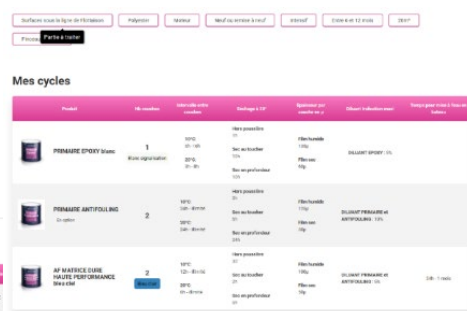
Surfaces sous la ligne de flottaison | Polyester | Mateur | Neuf ou remise à neuf | Intensif | Entre 6 et 12 mois | 28/47
Pinceau | Partie à traiter

Mes cycles

| Produit | Nb couches | Intervalle entre couches | Séchage à 20° | Épaisseur par couche en µ | Diluant / réduction max | Temps pour mise à l'eau en bateau |
|---|---|---|---|---|---|---|
| PRIMAIRE EPOXY blanc | 1 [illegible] | 10°C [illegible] 20°C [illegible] | Hors poussière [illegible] Sec au toucher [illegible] Sec en profondeur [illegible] | Film humide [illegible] Film sec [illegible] | DILUANT EPOXY : 5% | |
| PRIMAIRE ANTIFOULING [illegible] | 2 | 10°C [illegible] 20°C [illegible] | Hors poussière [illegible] Sec au toucher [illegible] Sec en profondeur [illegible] | Film humide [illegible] Film sec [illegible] | DILUANT PRIMAIRE et ANTIFOULING : 10% | |
| AF MATRICE DURE HAUTE PERFORMANCE bleu ciel | 2 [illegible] | 10°C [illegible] 20°C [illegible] | Hors poussière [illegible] Sec au toucher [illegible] Sec en profondeur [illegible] | Film humide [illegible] Film sec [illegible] | DILUANT PRIMAIRE et ANTIFOULING : 10% | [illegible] |